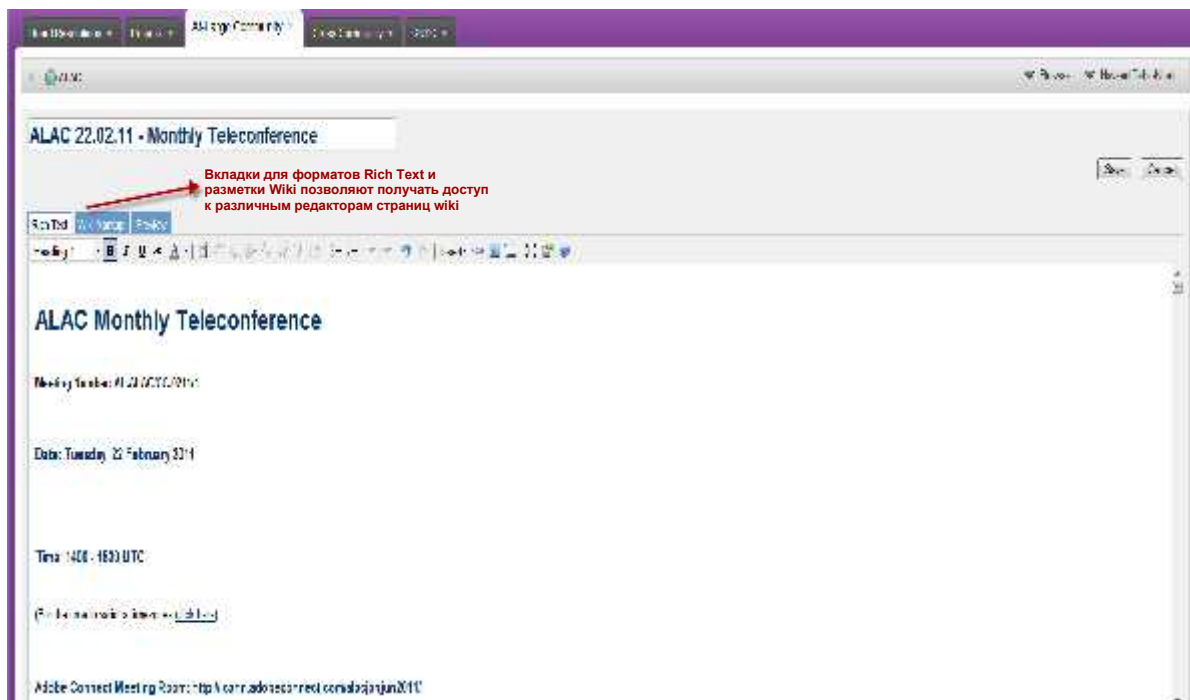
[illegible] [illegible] At-Large Community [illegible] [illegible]

ALAC

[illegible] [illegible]

ALAC 22.02.11 - Monthly Teleconference

Вкладки для форматов Rich Text и разметки Wiki позволяют получать доступ к различным редакторам страниц wiki

Save Cancel

Rich Text Wiki Markup Preview

Heading 1

ALAC Monthly Teleconference

Meeting Number: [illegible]

Date: Tuesday, 22 February 2011

Time: 1400 - 1600 UTC

([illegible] click here)

Adobe Connect Meeting Room: http://icann.adobeconnect.com/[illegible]